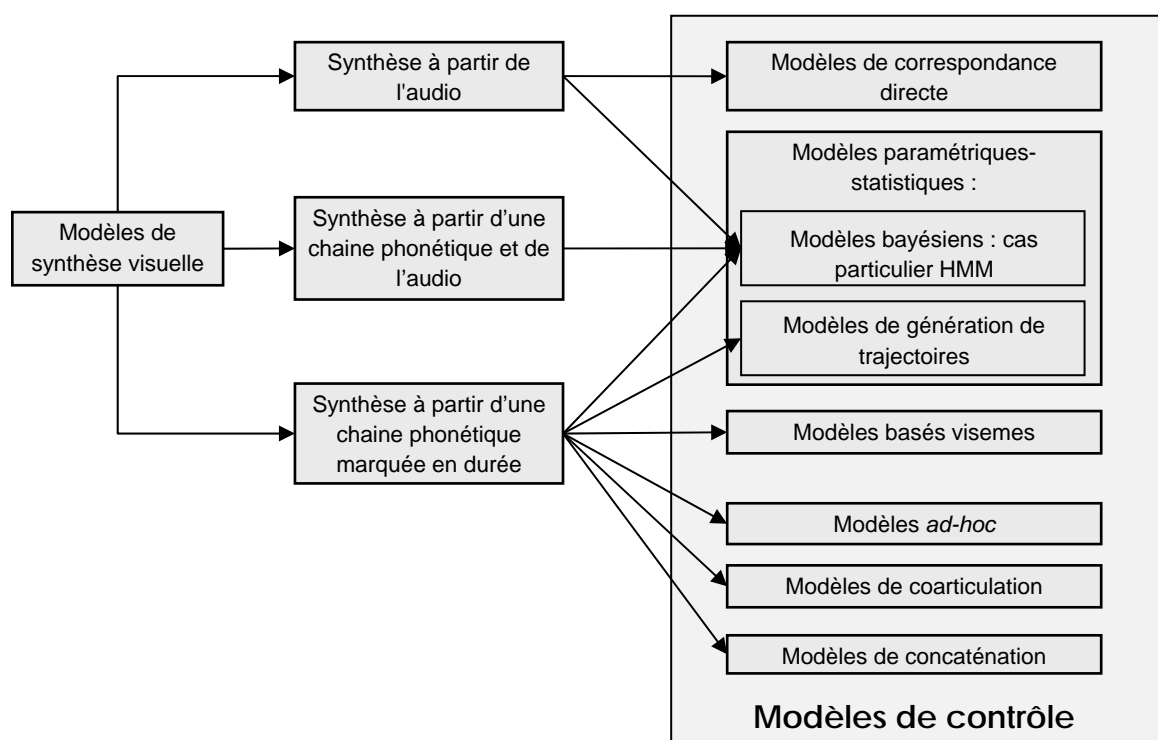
Modèles de synthèse visuelle

Synthèse à partir de l'audio

Synthèse à partir d'une chaine phonétique et de l'audio

Synthèse à partir d'une chaine phonétique marquée en durée

Modèles de correspondance directe

Modèles paramétriques-statistiques :

Modèles bayésiens : cas particulier HMM

Modèles de génération de trajectoires

Modèles basés visemes

Modèles *ad-hoc*

Modèles de coarticulation

Modèles de concaténation

Modèles de contrôle